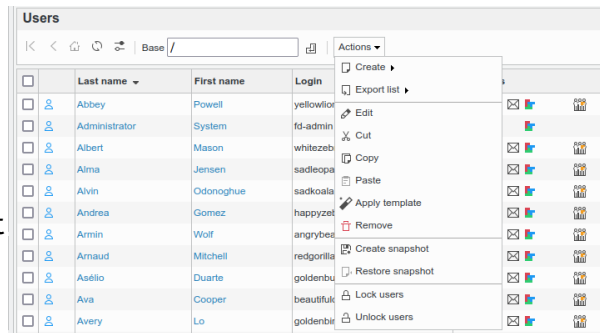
Users

Base /

Actions

| | | Last name | First name | Login |
|---|---|---|---|---|
| | | Abbey | Powell | yellowlion |
| | | Administrator | System | fd-admin |
| | | Albert | Mason | whitezeb |
| | | Alma | Jensen | sadleopa |
| | | Alvin | Odonoghue | sadkoala |
| | | Andrea | Gomez | happyzeb |
| | | Armin | Wolf | angrybea |
| | | Arnaud | Mitchell | redgorilla |
| | | Asélio | Duarte | goldenbu |
| | | Ava | Cooper | beautifu |
| | | Avery | Lo | goldenbi |

Create
Export list
Edit
Cut
Copy
Paste
Apply template
Remove
Create snapshot
Restore snapshot
Lock users
Unlock users